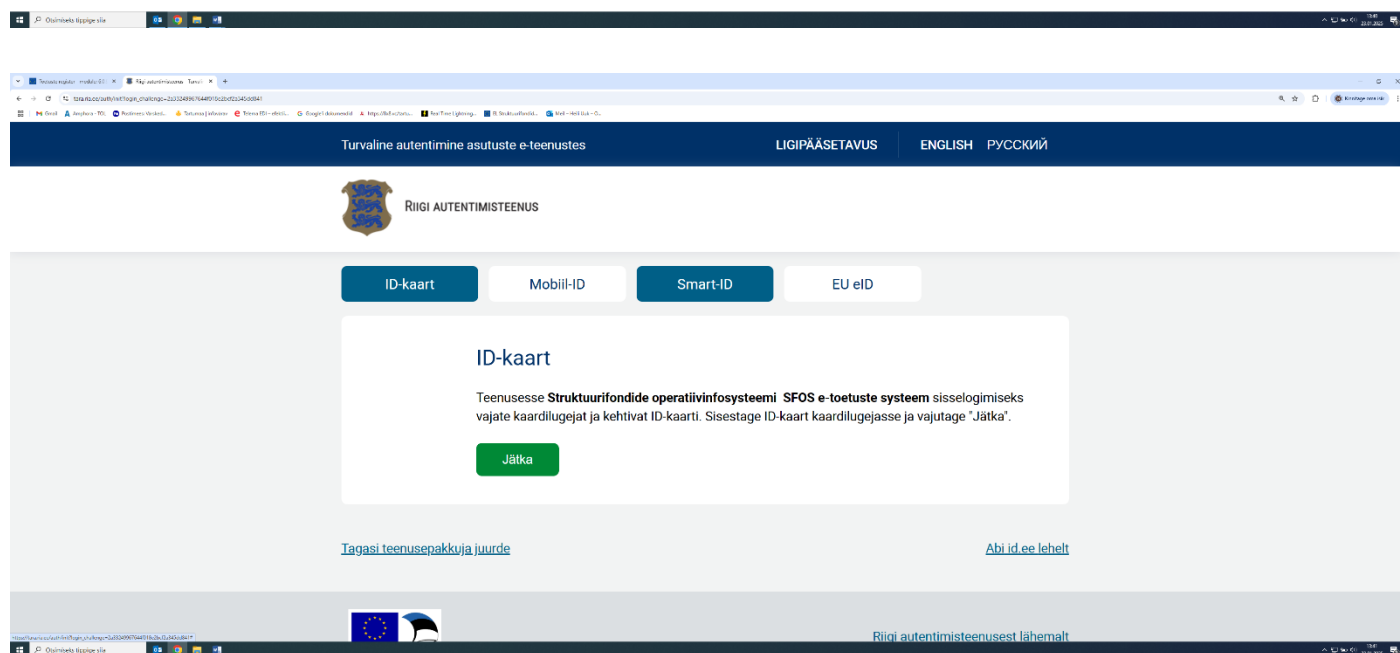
Otsimiseks tippige siia

Turvaline autentimine asutuste e-teenustes

LIGIPÄÄSETAVUS

ENGLISH РУССКИЙ

RIIGI AUTENTIMISTEENUS

ID-kaart

Mobiil-ID

Smart-ID

EU eID

ID-kaart

Teenusesse **Struktuurifondide operatiivinfosysteemi SFOS e-toetuste systeem** sisselogimiseks vajate kaardilugejat ja kehtivat ID-kaarti. Sisestage ID-kaart kaardilugejasse ja vajutage "Jätka".

Jätka

Tagasi teenusepakkuja juurde

Abi id.ee lehelt

Riigi autentimisteenusest lähemalt

Otsimiseks tippige siia